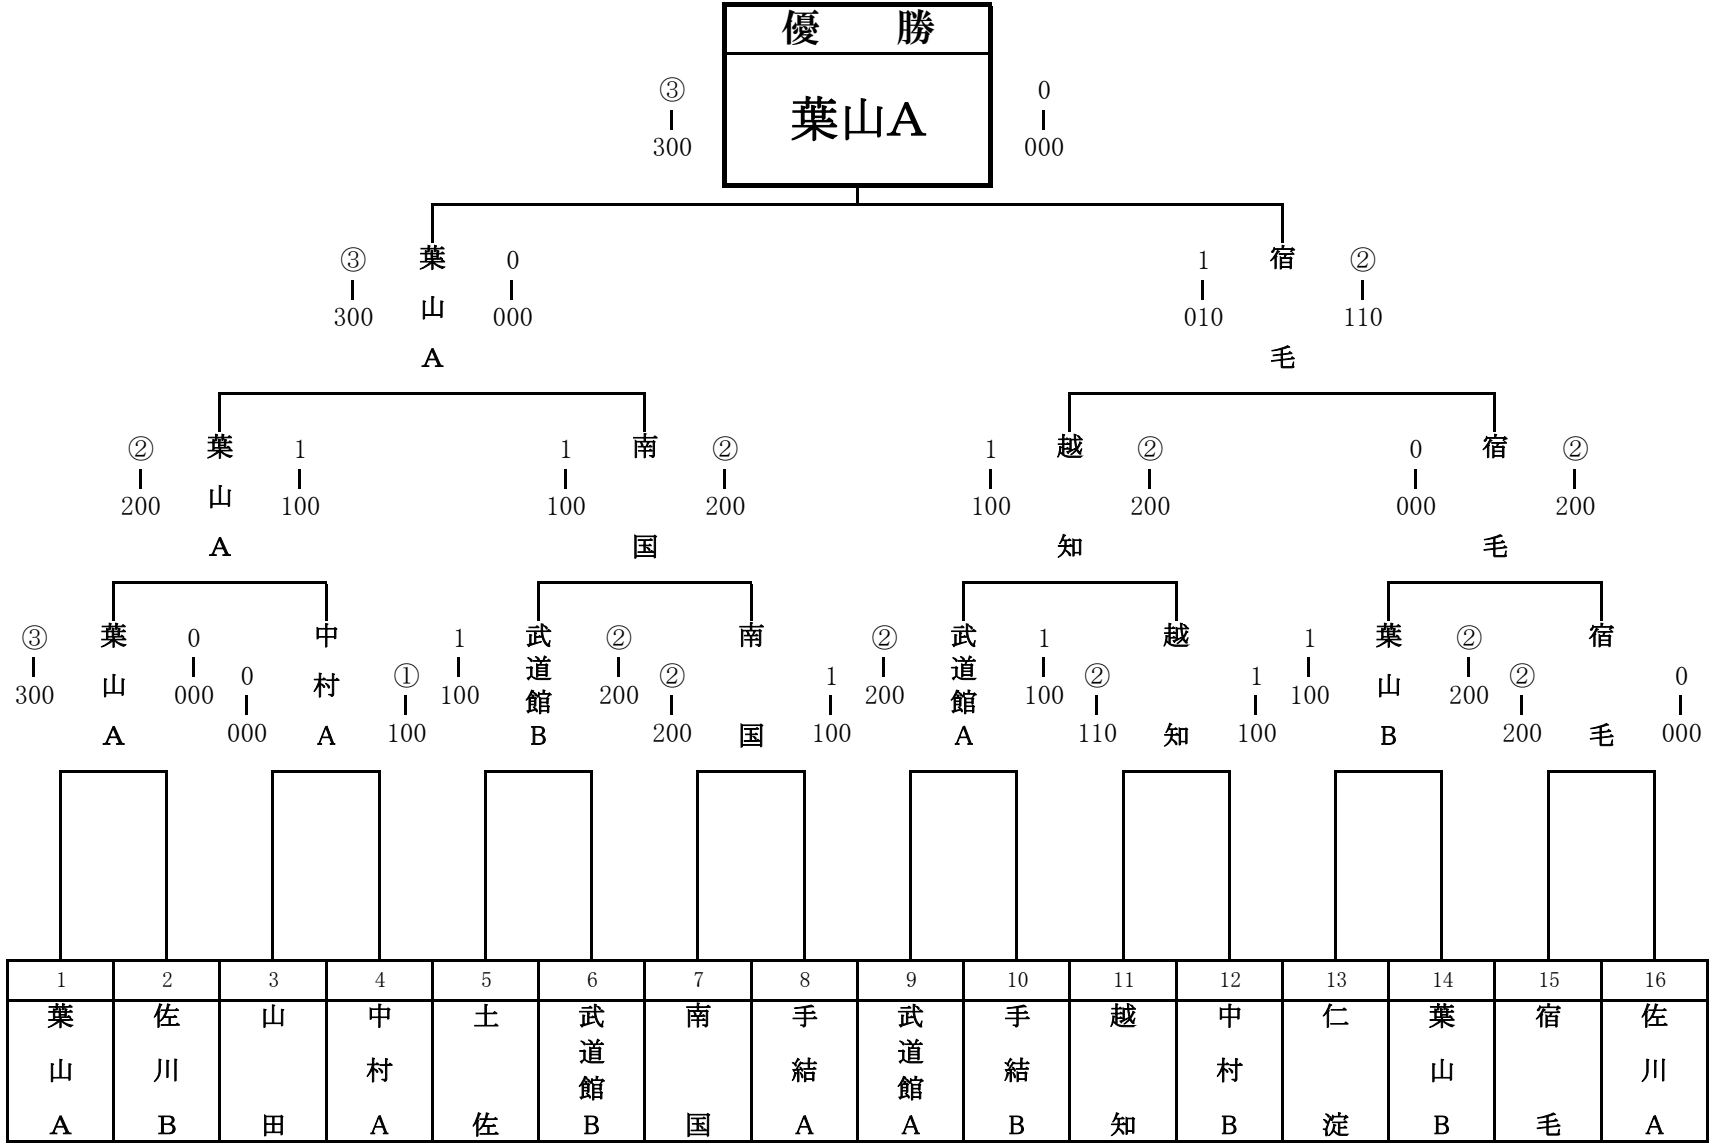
優　勝

③
300

葉山A

0
000

③
300
葉山A
0
000

1
010
宿毛
②
110

②
200
葉山A
1
100

1
100
南国
②
200

1
100
越知
②
200

0
000
宿毛
②
200

③
300
葉山A
0
000

0
000
中村A
①
100

1
100
武道館B
②
200

②
200
南国
1
100

②
200
武道館A
1
100

②
110
越知
1
100

1
100
葉山B
②
200

②
200
宿毛
0
000

| 1 | 2 | 3 | 4 | 5 | 6 | 7 | 8 | 9 | 10 | 11 | 12 | 13 | 14 | 15 | 16 |
|---|---|---|---|---|---|---|---|---|---|---|---|---|---|---|---|
| 葉山A | 佐川B | 山田 | 中村A | 土佐 | 武道館B | 南国 | 手結A | 武道館A | 手結B | 越知 | 中村B | 仁淀 | 葉山B | 宿毛 | 佐川A |